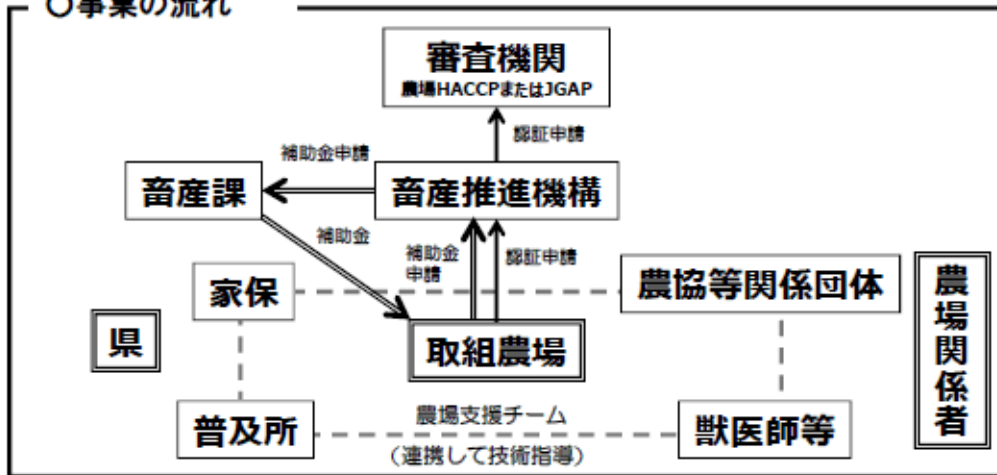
○事業の流れ

審査機関
農場HACCPまたはJGAP

認証申請

補助金申請

畜産課

畜産推進機構

補助金

補助金申請

認証申請

家保

農協等関係団体

農場関係者

県

取組農場

普及所

農場支援チーム
(連携して技術指導)

獣医師等